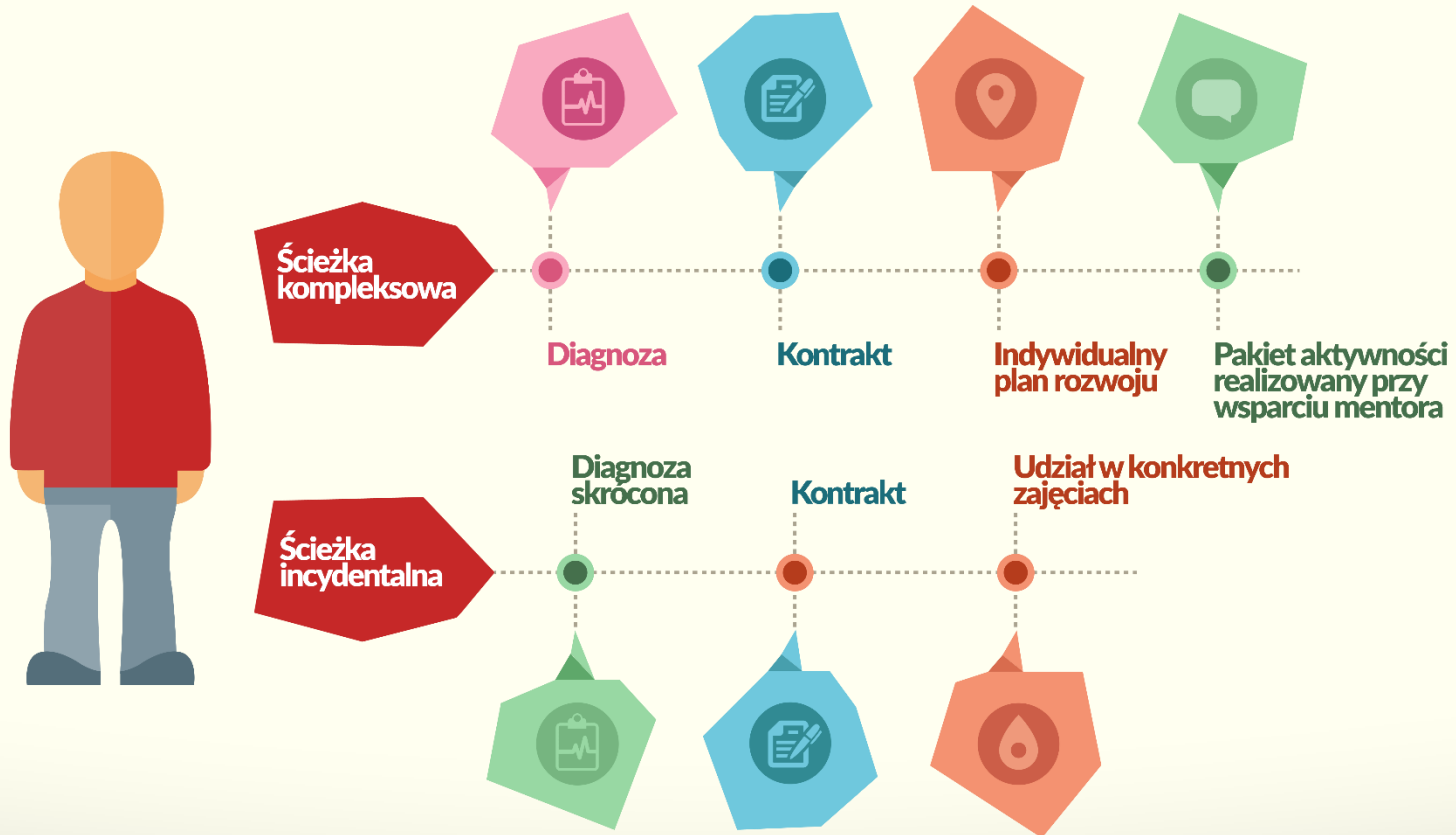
Ścieżka kompleksowa

Diagnoza

Kontrakt

Indywidualny plan rozwoju

Pakiet aktywności realizowany przy wsparciu mentora

Ścieżka incydentalna

Diagnoza skrócona

Kontrakt

Udział w konkretnych zajęciach